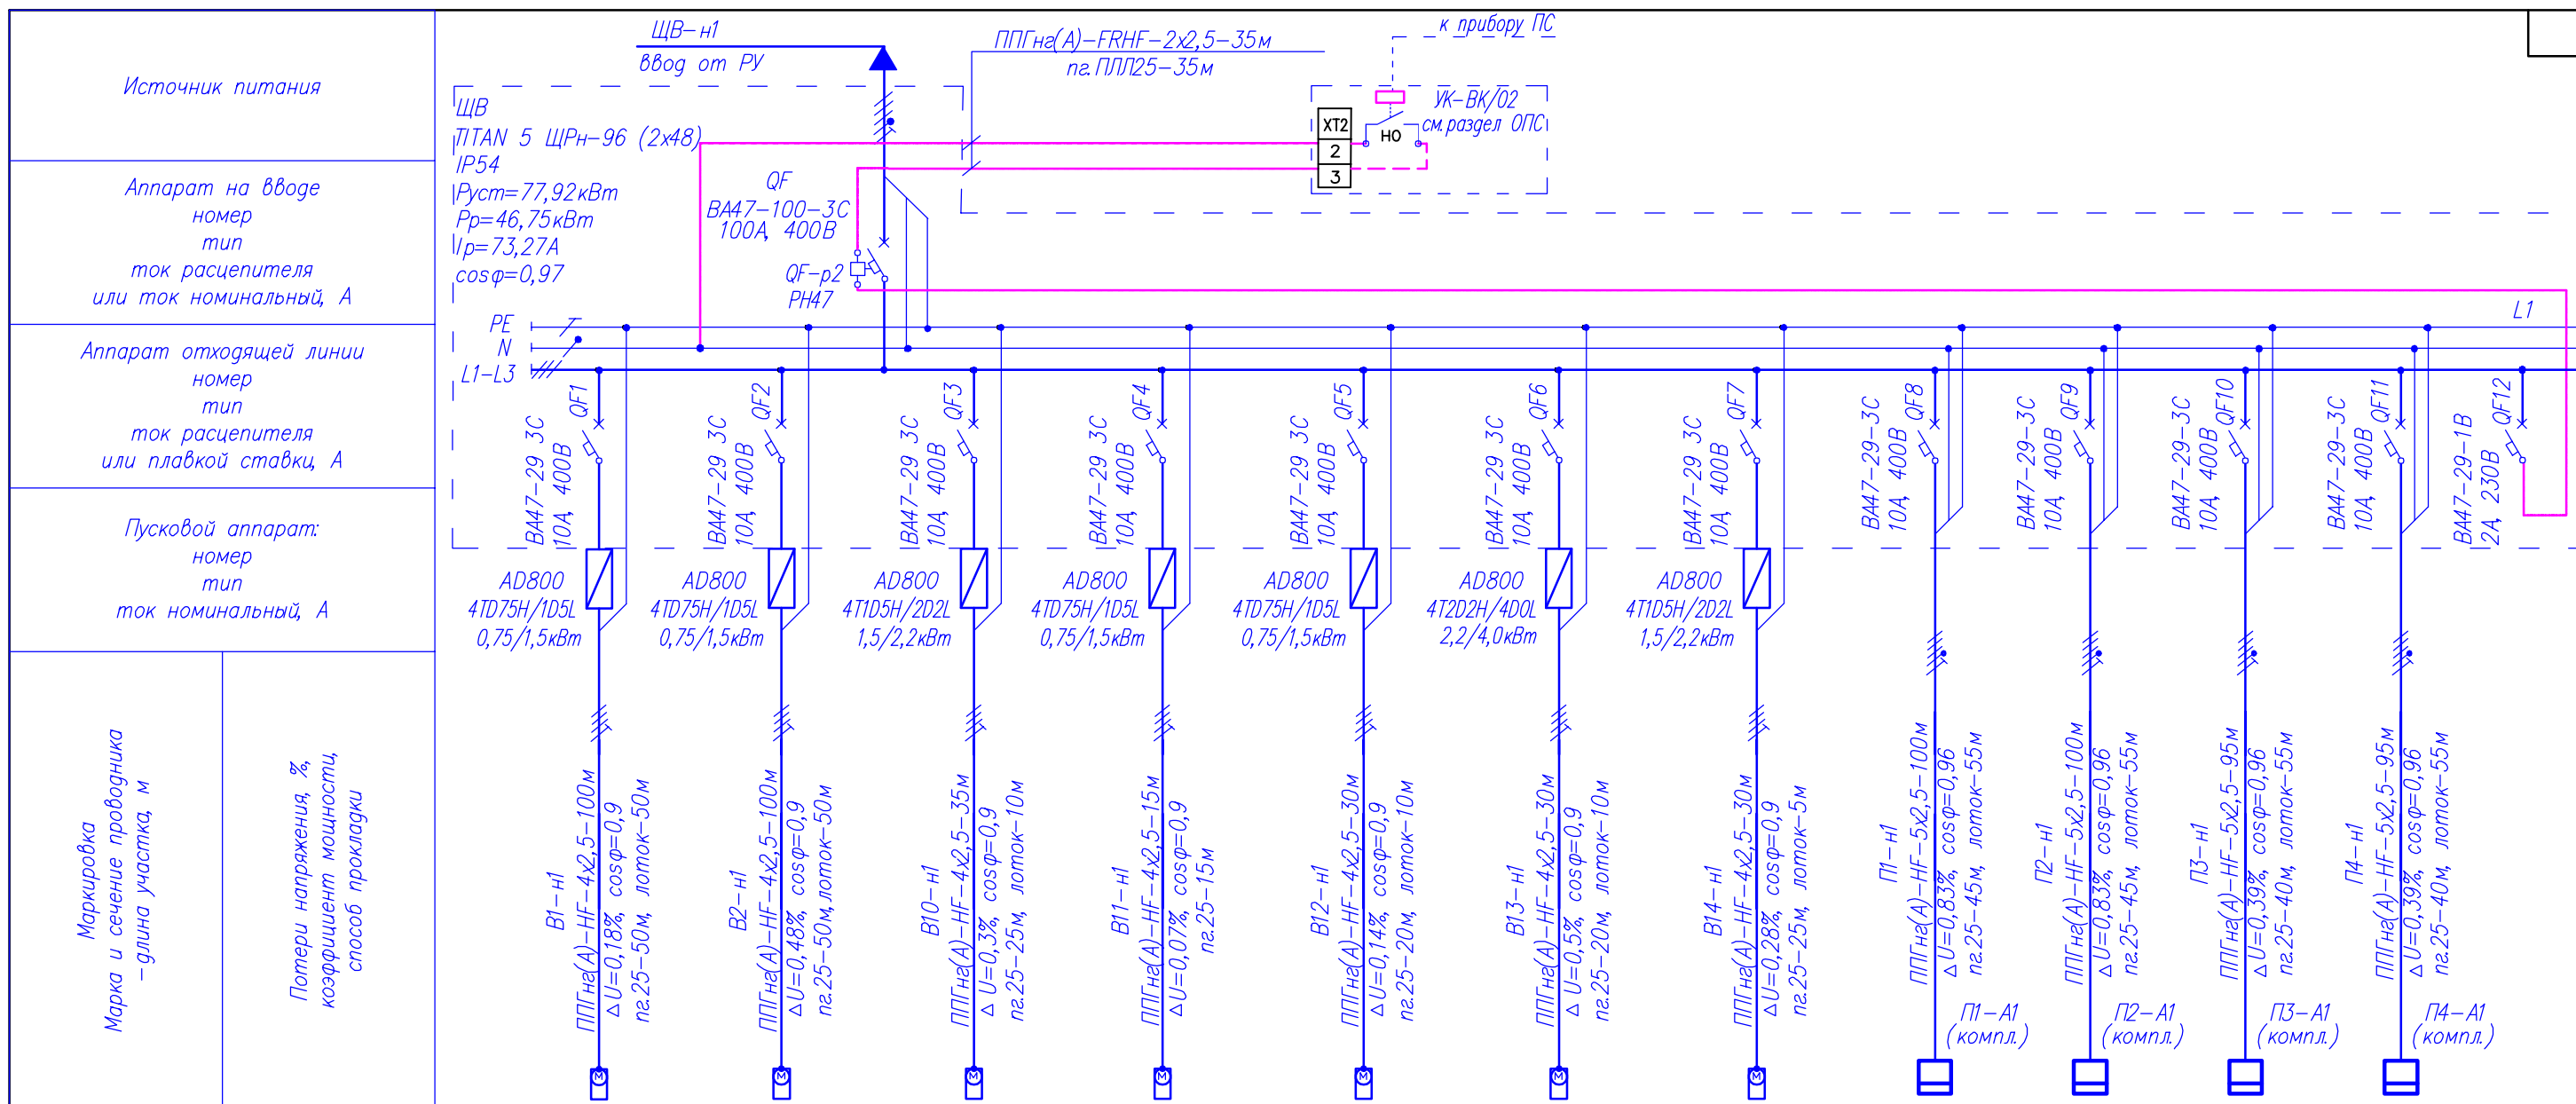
Источник питания

Аппарат на вводе
номер
тип
ток расцепителя
или ток номинальный, А

Аппарат отходящей линии
номер
тип
ток расцепителя
или плавкой ставки, А

Пусковой аппарат:
номер
тип
ток номинальный, А

Маркировка
Марка и сечение проводника
– длина участка, м

Потери напряжения, %,
коэффициент мощности,
способ прокладки

ЩВ-н1
Ввод от РУ

ППГнг(А)-FRHF-2х2,5-35м
пг.ПЛЛ25-35м

к прибору ПС

УК-ВК/02
см.раздел ОПС

XT2
2
3
НО

ЩВ
TITAN 5 ЩРн-96 (2х48)
IP54
Руст=77,92кВт
Рр=46,75кВт
Iр=73,27А
cosφ=0,97

QF
ВА47-100-3С
100А, 400В

QF-р2
РН47

PE
N
L1-L3
L1

QF1
ВА47-29 3С
10А, 400В
AD800
4TD75H/1D5L
0,75/1,5кВт
В1-н1
ППГнг(А)-HF-4х2,5-100м
ΔU=0,18%, cosφ=0,9
пг.25-50м, лоток-50м

QF2
ВА47-29 3С
10А, 400В
AD800
4TD75H/1D5L
0,75/1,5кВт
В2-н1
ППГнг(А)-HF-4х2,5-100м
ΔU=0,48%, cosφ=0,9
пг.25-50м,лоток-50м

QF3
ВА47-29 3С
10А, 400В
AD800
4T1D5H/2D2L
1,5/2,2кВт
В10-н1
ППГнг(А)-HF-4х2,5-35м
ΔU=0,3%, cosφ=0,9
пг.25-25м, лоток-10м

QF4
ВА47-29 3С
10А, 400В
AD800
4TD75H/1D5L
0,75/1,5кВт
В11-н1
ППГнг(А)-HF-4х2,5-15м
ΔU=0,07%, cosφ=0,9
пг.25-15м

QF5
ВА47-29 3С
10А, 400В
AD800
4TD75H/1D5L
0,75/1,5кВт
В12-н1
ППГнг(А)-HF-4х2,5-30м
ΔU=0,14%, cosφ=0,9
пг.25-20м, лоток-10м

QF6
ВА47-29 3С
10А, 400В
AD800
4T2D2H/4D0L
2,2/4,0кВт
В13-н1
ППГнг(А)-HF-4х2,5-30м
ΔU=0,5%, cosφ=0,9
пг.25-20м, лоток-10м

QF7
ВА47-29 3С
10А, 400В
AD800
4T1D5H/2D2L
1,5/2,2кВт
В14-н1
ППГнг(А)-HF-4х2,5-30м
ΔU=0,28%, cosφ=0,9
пг.25-25м, лоток-5м

QF8
ВА47-29-3С
10А, 400В
П1-н1
ППГнг(А)-HF-5х2,5-100м
ΔU=0,83%, cosφ=0,96
пг.25-45м, лоток-55м
П1-А1
(компл.)

QF9
ВА47-29-3С
10А, 400В
П2-н1
ППГнг(А)-HF-5х2,5-100м
ΔU=0,83%, cosφ=0,96
пг.25-45м, лоток-55м
П2-А1
(компл.)

QF10
ВА47-29-3С
10А, 400В
П3-н1
ППГнг(А)-HF-5х2,5-95м
ΔU=0,39%, cosφ=0,96
пг.25-40м, лоток-55м
П3-А1
(компл.)

QF11
ВА47-29-3С
10А, 400В
П4-н1
ППГнг(А)-HF-5х2,5-95м
ΔU=0,39%, cosφ=0,96
пг.25-40м, лоток-55м
П4-А1
(компл.)

QF12
ВА47-29-1В
2А, 230В